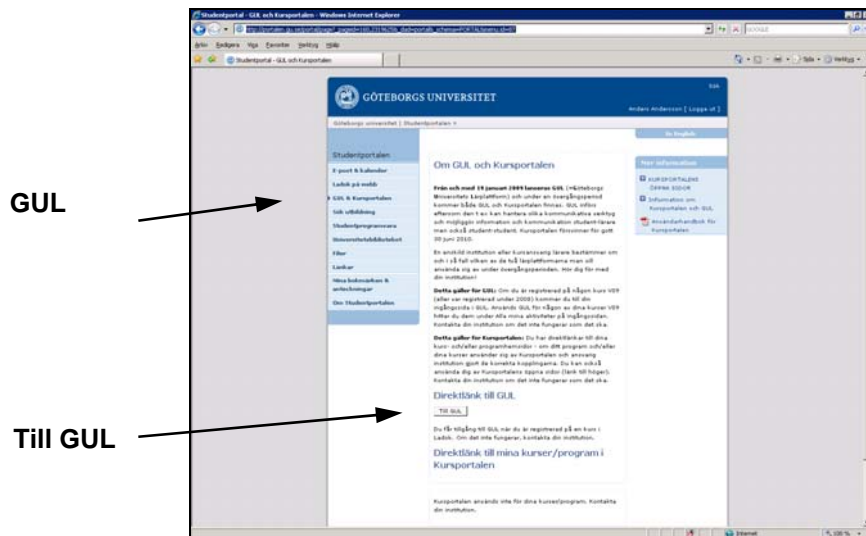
Studentportal - GUL och Kursportalen - Windows Internet Explorer

Arkiv Redigera Visa Favoriter Verktyg Hjälp

Studentportal - GUL och Kursportalen

GÖTEBORGS UNIVERSITET

Anders Andersson [ Logga ut ]

Göteborgs universitet | Studentportalen

In English

Studentportalen

E-post & kalender

Ladok på webb

GUL & Kursportalen

Sök utbildning

Studentprogramvara

Universitetsbiblioteket

Filer

Länkar

Mina bokmärken & anteckningar

Om Studentportalen

Om GUL och Kursportalen

Från och med 19 januari 2009 lanseras GUL (=Göteborgs Universitets Lärplattform) och under en övergångsperiod kommer både GUL och Kursportalen finnas. GUL införs eftersom den t ex kan hantera olika kommunikativa verktyg och möjliggör information och kommunikation student-lärare men också student-student. Kursportalen försvinner för gott 30 juni 2010.

En enskild institution eller kursansvarig lärare bestämmer om och i så fall vilken av de två lärplattformarna man vill använda sig av under övergångsperioden. Hör dig för med din institution!

Detta gäller för GUL: Om du är registrerad på någon kurs VS9 (eller var registrerad under 2008) kommer du till din ingångssida i GUL. Används GUL för någon av dina kurser VS9 hittar du dem under Alla mina aktiviteter på ingångssidan. Kontakta din institution om det inte fungerar som det ska.

Detta gäller för Kursportalen: Du har direktlänkar till dina kurs- och/eller programhemsidor - om ditt program och/eller dina kurser använder sig av Kursportalen och ansvarig institution gjort de korrekta kopplingarna. Du kan också använda dig av Kursportalens öppna sidor (länk till höger). Kontakta din institution om det inte fungerar som det ska.

Direktlänk till GUL

Till GUL

Du får tillgång till GUL när du är registrerad på en kurs i Ladok. Om det inte fungerar, kontakta din institution.

Direktlänk till mina kurser/program i Kursportalen

Kursportalen används inte för dina kurser/program. Kontakta din institution.

Mer information

KURSPORTALENS ÖPPNA SIDOR

Information om Kursportalen och GUL

Användarhandbok för Kursportalen

Internet

100 %

GUL

Till GUL